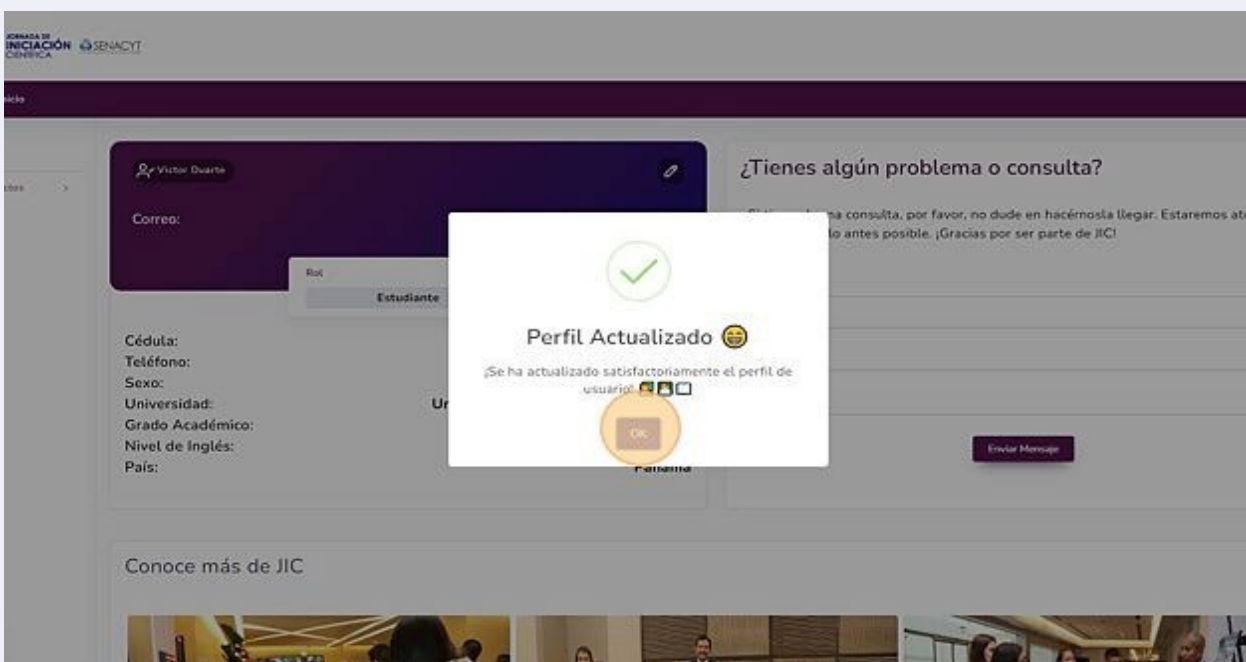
JORNADA DE INICIACIÓN CIENTÍFICA SENACYT

Inicio

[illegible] >

Victor Duarte

Correo:

Rol

Estudiante

Cédula:
Teléfono:
Sexo:
Universidad: Ur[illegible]
Grado Académico:
Nivel de Inglés:
País: Panamá

¿Tienes algún problema o consulta?

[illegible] na consulta, por favor, no dude en hacérnosla llegar. Estaremos at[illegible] lo antes posible. ¡Gracias por ser parte de JIC!

Enviar Mensaje

Perfil Actualizado 😁

¡Se ha actualizado satisfactoriamente el perfil de usuario!

OK

Conoce más de JIC